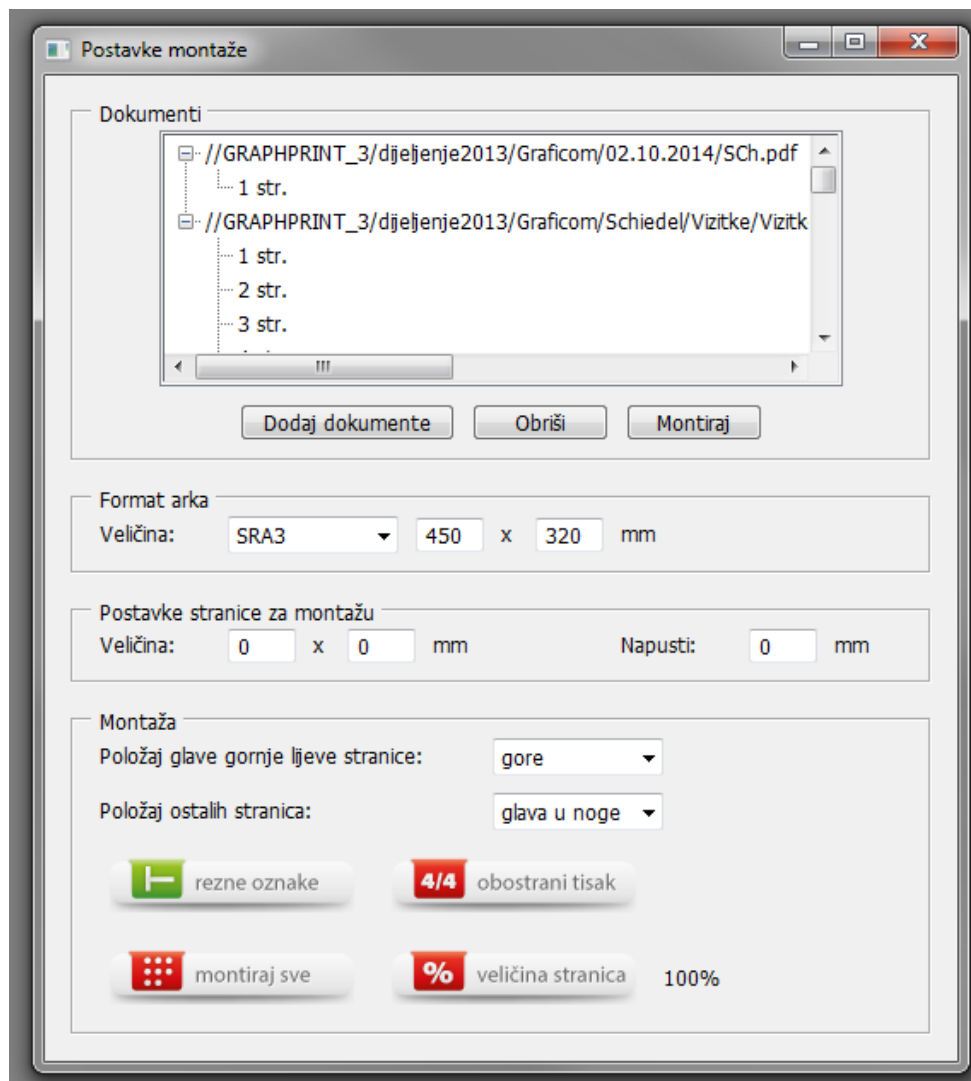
Postavke montaže

Dokumenti

//GRAPHPRINT_3/djeljenje2013/Graficom/02.10.2014/SCh.pdf
1 str.
//GRAPHPRINT_3/djeljenje2013/Graficom/Schiedel/Vizitke/Vizitk
1 str.
2 str.
3 str.

III

Dodaj dokumente
Obriši
Montiraj

Format arka
Veličina: SRA3 450 x 320 mm

Postavke stranice za montažu
Veličina: 0 x 0 mm
Napusti: 0 mm

Montaža
Položaj glave gornje lijeve stranice: gore
Položaj ostalih stranica: glava u noge

rezne oznake
4/4 obostrani tisak
montiraj sve
% veličina stranica
100%